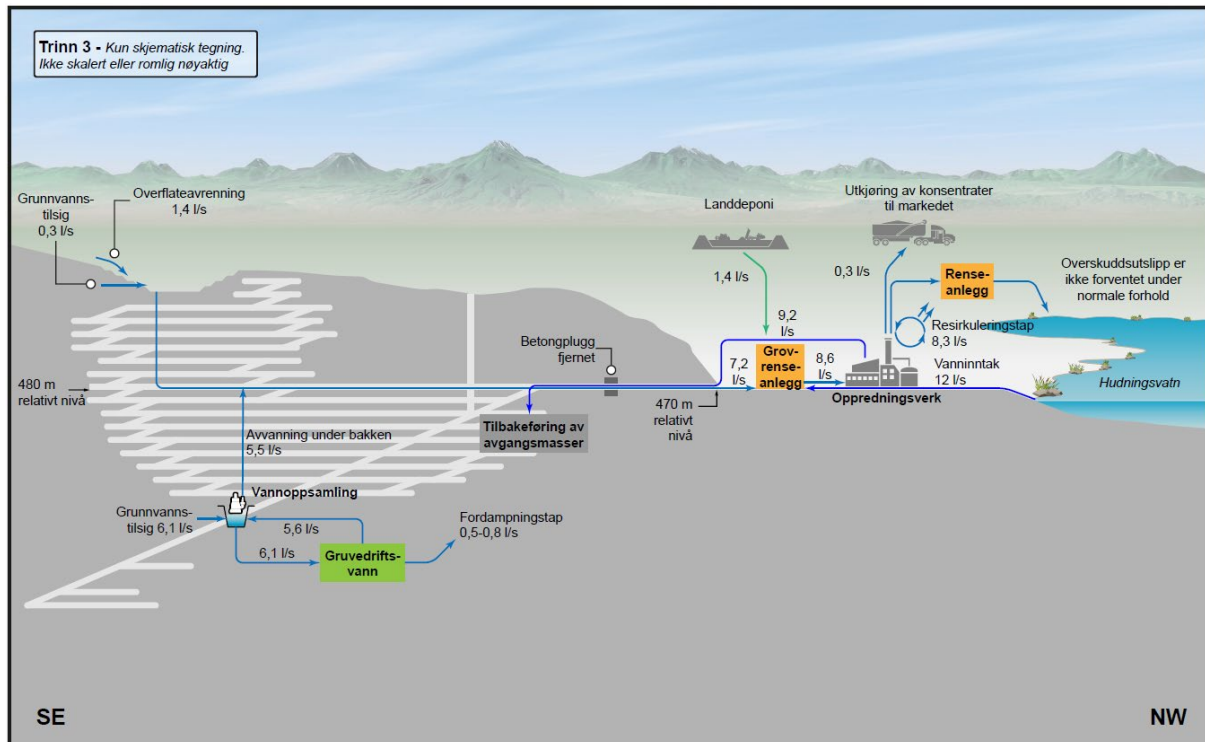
**Trinn 3 -** *Kun skjematisk tegning. Ikke skalert eller romlig nøyaktig*

Grunnvanns-tilsig 0,3 l/s

Overflateavrenning 1,4 l/s

Landdeponi

Utkjøring av konsentrater til markedet

1,4 l/s

0,3 l/s

Rense-anlegg

Overskuddsutslipp er ikke forventet under normale forhold

9,2 l/s

Resirkuleringstap 8,3 l/s

Betongplugg fjernet

7,2 l/s

Grov-rense-anlegg

8,6 l/s

Vanninntak 12 l/s

Hudningsvatn

480 m relativt nivå

470 m relativt nivå

Oppredningsverk

Tilbakeføring av avgangsmasser

Avvanning under bakken 5,5 l/s

Vannoppsamling

Grunnvanns-tilsig 6,1 l/s

5,6 l/s

Fordampningstap 0,5-0,8 l/s

6,1 l/s

Gruvedrifts-vann

SE

NW